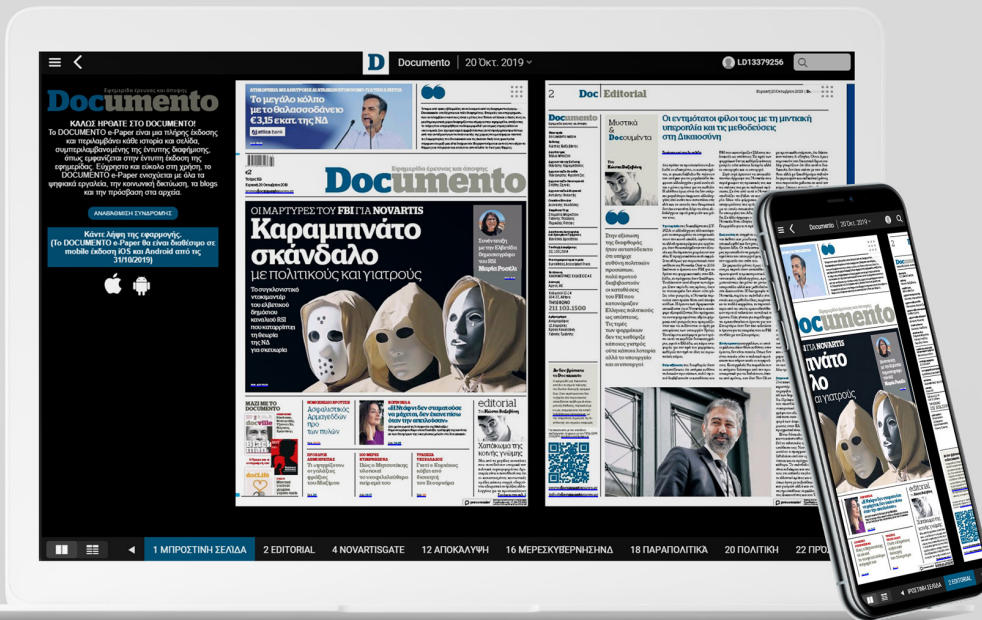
Documento | 20 Οκτ. 2019

LD13379256

Εφημερίδα έρευνας και άποψης
Documento

ΚΑΛΩΣ ΗΡΘΑΤΕ ΣΤΟ DOCUMENTO!
Το DOCUMENTO e-Paper είναι μια πλήρης έκδοση και περιλαμβάνει κάθε ιστορία και σελίδα, συμπεριλαμβανομένης της έντυπης διαφήμισης, όπως εμφανίζεται στην έντυπη έκδοση της εφημερίδας. Εύχρηστο και εύκολο στη χρήση, το DOCUMENTO e-Paper ενισχύεται με όλα τα ψηφιακά εργαλεία, την κοινωνική δικτύωση, τα blogs και την πρόσβαση στα αρχεία.

ΑΝΑΒΑΘΜΙΣΗ ΣΥΝΔΡΟΜΗΣ

Κάντε λήψη της εφαρμογής.
(Το DOCUMENTO e-Paper θα είναι διαθέσιμο σε mobile έκδοση iOS και Android από τις 31/10/2019)

Το μεγάλο κόλπο με το θαλασσοδάνειο €3,15 εκατ. της ΝΔ

Documento
Εφημερίδα έρευνας και άποψης

ΟΙ ΜΑΡΤΥΡΕΣ ΤΟΥ FBI ΓΙΑ NOVARTIS
Καραμπινάτο σκάνδαλο
με πολιτικούς και γιατρούς

Συνέντευξη με την Ελβετίδα δημοσιογράφο του RSI Μαρία Ροσέλι

editorial
Χαστούκια της κοινής γνώμης

ΜΑΖΙ ΜΕ ΤΟ DOCUMENTO

Ασφαλιστικός Αρμαγεδδών

2 Doc Editorial

Μυστικά & Docουμέντα

Οι εντιμότατοι φίλοι τους με τη μαντική υπεροπλία και τις μεθοδεύσεις στη Δικαιοσύνη

1 ΜΠΡΟΣΤΙΝΗ ΣΕΛΙΔΑ | 2 EDITORIAL | 4 NOVARTISGATE | 12 ΑΠΟΚΑΛΥΨΗ | 16 ΜΕΡΕΣΚΥΒΕΡΝΗΣΗΝΔ | 18 ΠΑΡΑΠΟΛΙΤΙΚΑ | 20 ΠΟΛΙΤΙΚΗ | 22 ΠΡ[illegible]

Documento | 20 Οκτ. 2019
NOVARTIS
νάτο
λο
αι γιατρούς
editorial
ΜΠΡΟΣΤΙΝΗ ΣΕΛΙΔΑ | 2 EDITORIAL